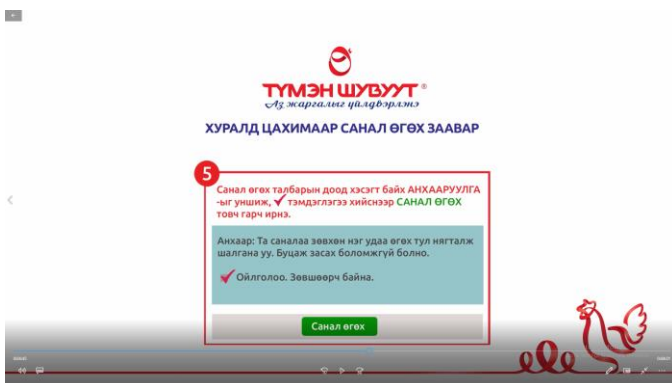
ТҮМЭН ШУВУУТ®
Аз жаргалыг үйлдвэрлэнэ

ХУРАЛД ЦАХИМААР САНАЛ ӨГӨХ ЗААВАР

5

Санал өгөх талбарын доод хэсэгт байх АНХААРУУЛГА -ыг уншиж, ✓ тэмдэглэгээ хийснээр САНАЛ ӨГӨХ товч гарч ирнэ.

Анхаар: Та саналаа зөвхөн нэг удаа өгөх тул нягталж шалгана уу. Буцаж засах боломжгүй болно.

✓ Ойлголоо. Зөвшөөрч байна.

Санал өгөх